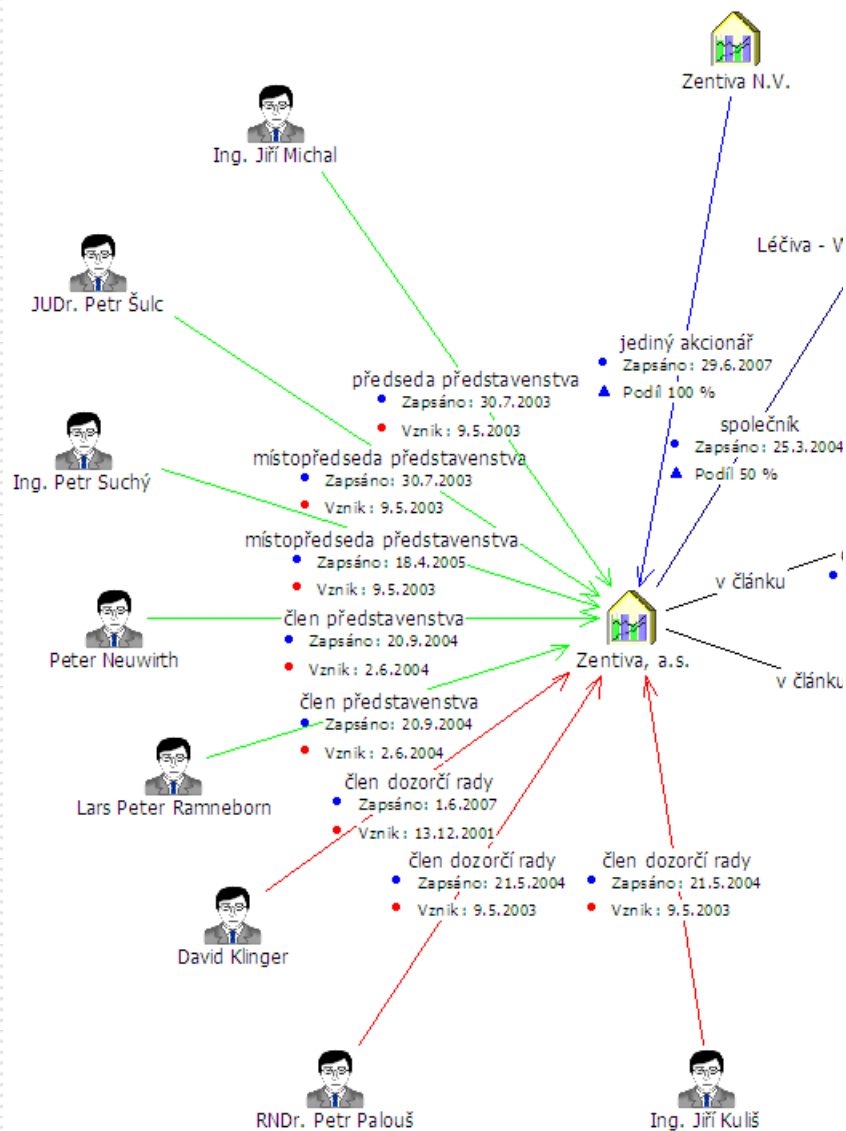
Zentiva N.V.

Ing. Jiří Michal

Léčiva - V

JUDr. Petr Šulc

jediný akcionář
Zapsáno: 29.6.2007
Podíl 100 %

předseda představenstva
Zapsáno: 30.7.2003
Vznik: 9.5.2003

společník
Zapsáno: 25.3.2004
Podíl 50 %

Ing. Petr Suchý

místopředseda představenstva
Zapsáno: 30.7.2003
Vznik: 9.5.2003

místopředseda představenstva
Zapsáno: 18.4.2005
Vznik: 9.5.2003

v článku

Peter Neuwirth

člen představenstva
Zapsáno: 20.9.2004
Vznik: 2.6.2004

Zentiva, a.s.

v článku

člen představenstva
Zapsáno: 20.9.2004
Vznik: 2.6.2004

Lars Peter Ramneborn

člen dozorčí rady
Zapsáno: 1.6.2007
Vznik: 13.12.2001

člen dozorčí rady
Zapsáno: 21.5.2004
Vznik: 9.5.2003

člen dozorčí rady
Zapsáno: 21.5.2004
Vznik: 9.5.2003

David Klinger

RNDr. Petr Palouš

Ing. Jiří Kuliš